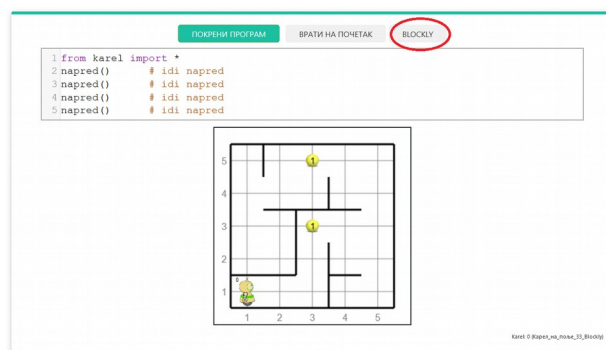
ПОКРЕНИ ПРОГРАМ ВРАТИ НА ПОЧЕТАК BLOCKLY

```
1 from karel import *
2 napred()      # idi napred
3 napred()      # idi napred
4 napred()      # idi napred
5 napred()      # idi napred
```

5
4
3
2
1
1 2 3 4 5

1
1
0

Karel: 0 (Karel_na_polju_33_Blockly)